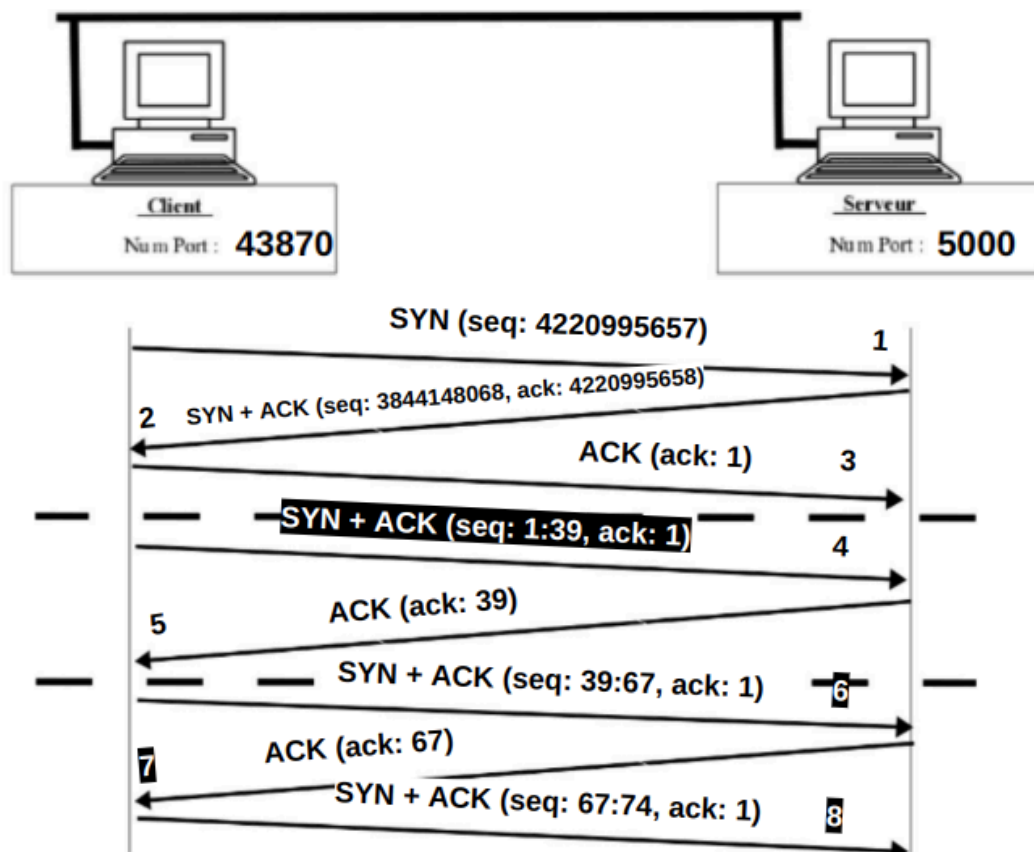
Client
Num Port : 43870

Serveur
Num Port : 5000

SYN (seq: 4220995657)
1
SYN + ACK (seq: 3844148068, ack: 4220995658)
2
ACK (ack: 1)
3
SYN + ACK (seq: 1:39, ack: 1)
4
ACK (ack: 39)
5
SYN + ACK (seq: 39:67, ack: 1)
6
ACK (ack: 67)
7
SYN + ACK (seq: 67:74, ack: 1)
8